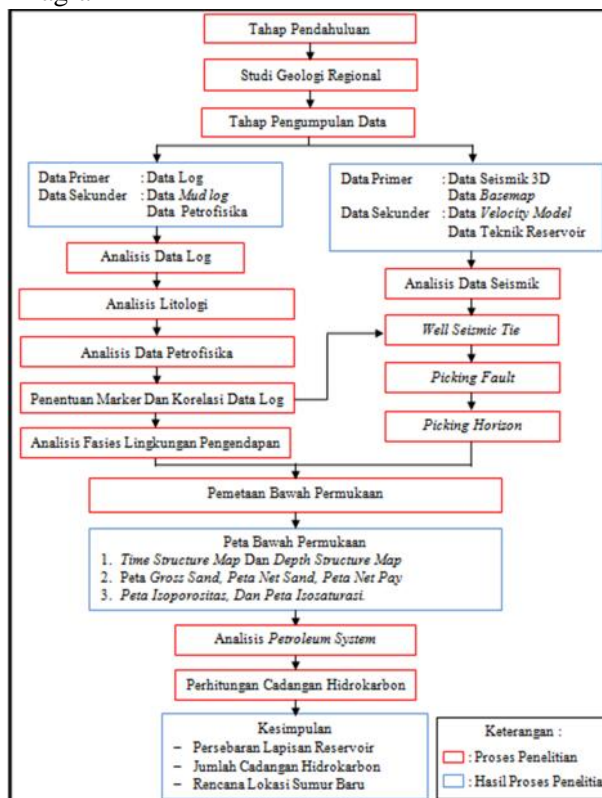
Tahap Pendahuluan

Studi Geologi Regional

Tahap Pengumpulan Data

Data Primer : Data Log
Data Sekunder : Data *Mud log*
Data Petrofisika

Data Primer : Data Seismik 3D
Data *Basemap*
Data Sekunder : Data *Velocity Model*
Data Teknik Reservoir

Analisis Data Log

Analisis Litologi

Analisis Data Petrofisika

Penentuan Marker Dan Korelasi Data Log

Analisis Fasies Lingkungan Pengendapan

Analisis Data Seismik

*Well Seismic Tie*

*Picking Fault*

*Picking Horizon*

Pemetaan Bawah Permukaan

Peta Bawah Permukaan
1. *Time Structure Map* Dan *Depth Structure Map*
2. Peta *Gross Sand*, Peta *Net Sand*, Peta *Net Pay*
3. Peta *Isoporositas*, Dan Peta *Isosaturasi*.

Analisis *Petroleum System*

Perhitungan Cadangan Hidrokarbon

Kesimpulan
– Persebaran Lapisan Reservoir
– Jumlah Cadangan Hidrokarbon
– Rencana Lokasi Sumur Baru

Keterangan :
: Proses Penelitian
: Hasil Proses Penelitia